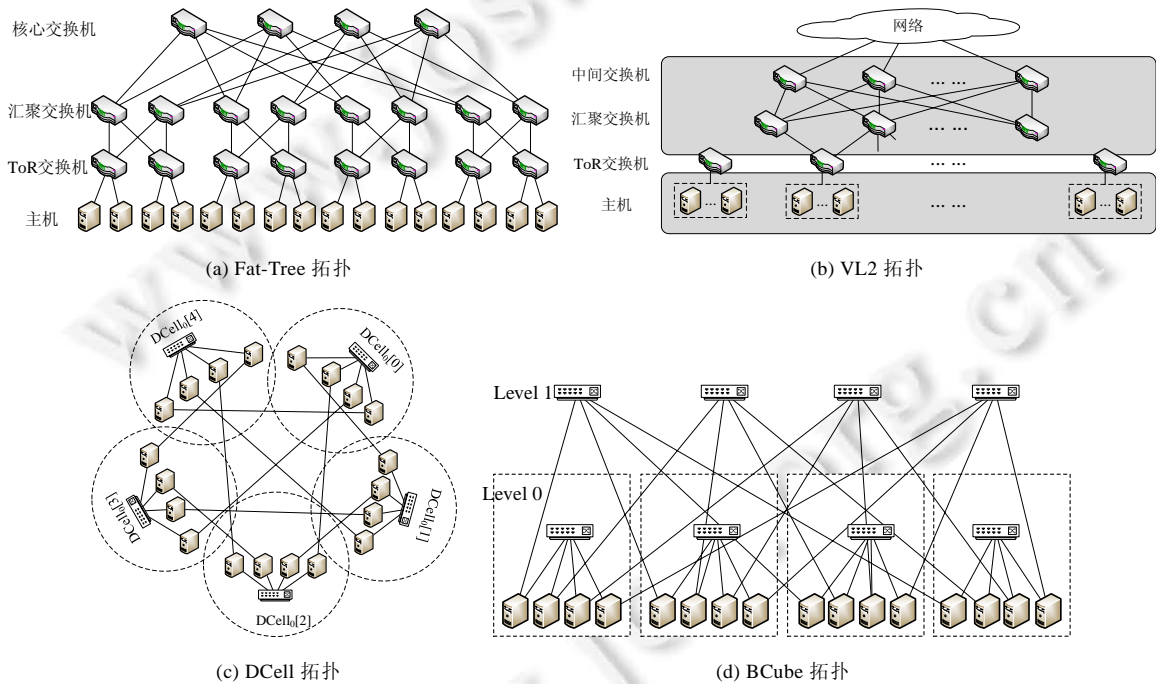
核心交换机

汇聚交换机

ToR交换机

主机

(a) Fat-Tree 拓扑

网络

中间交换机

… …

汇聚交换机

… …

ToR交换机

… …

主机

…

…

… …

…

(b) VL2 拓扑

$DCell_0[4]$

$DCell_0[0]$

$DCell_0[3]$

$DCell_0[1]$

$DCell_0[2]$

(c) DCell 拓扑

Level 1

Level 0

(d) BCube 拓扑